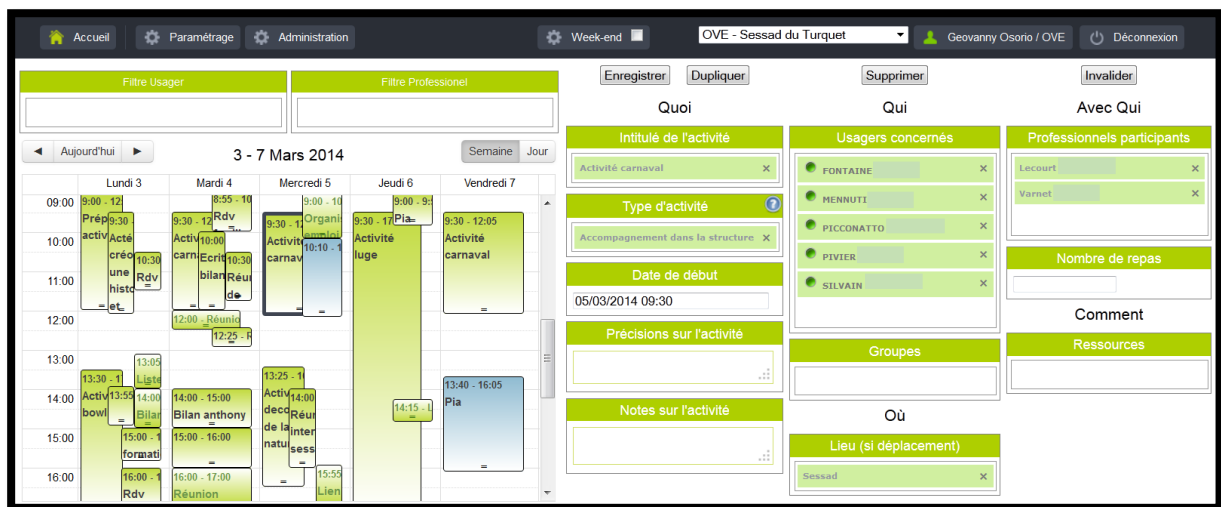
Accueil Paramétrage Administration Week-end OVE - Sessad du Turquet Geovanny Osorio / OVE Déconnexion

Filtre Usager

Filtre Professionel

◄ Aujourd'hui ►

3 - 7 Mars 2014

Semaine Jour

| | Lundi 3 | Mardi 4 | Mercredi 5 | Jeudi 6 | Vendredi 7 |
|---|---|---|---|---|---|
| 09:00 | 9:00 - 12 Prép activ; 9:30 Acté créo une histo et | 8:55 - 10 Rdv; 9:30 - 12 Activ carna; 10:00 Ecrit bilan; 10:30 Réun de | 9:00 - 10 Organis emploi; 9:30 - 12 Activit carnav; 10:10 - 1 | 9:00 - 9: Pia; 9:30 - 17 Activité luge | 9:30 - 12:05 Activité carnaval |
| 10:00 | 10:30 Rdv | | | | |
| 11:00 | | | | | |
| 12:00 | | 12:00 - Réunio; 12:25 - R | | | |
| 13:00 | 13:05 Liste; 13:30 - 1 Activ bowl; 13:55; 14:00 Bilan | | 13:25 - 1 Activ déco de la natu; 14:00 Réu inter sess | | 13:40 - 16:05 Pia |
| 14:00 | | 14:00 - 15:00 Bilan anthony | | 14:15 - L | |
| 15:00 | 15:00 - 1 formati | 15:00 - 16:00 | 15:55 Lien | | |
| 16:00 | 16:00 - 1 Rdv | 16:00 - 17:00 Réunion | | | |

Enregistrer Dupliquer Supprimer Invalider

Quoi

Intitulé de l'activité
Activité carnaval ×

Type d'activité
Accompagnement dans la structure ×

Date de début
05/03/2014 09:30

Précisions sur l'activité

Notes sur l'activité

Qui

Usagers concernés
FONTAINE ×
MENNUTI ×
PICCONATTO ×
PIVIER ×
SILVAIN ×

Groupes

Où

Lieu (si déplacement)
Sessad ×

Avec Qui

Professionnels participants
Lecourt ×
Varnet ×

Nombre de repas

Comment

Ressources